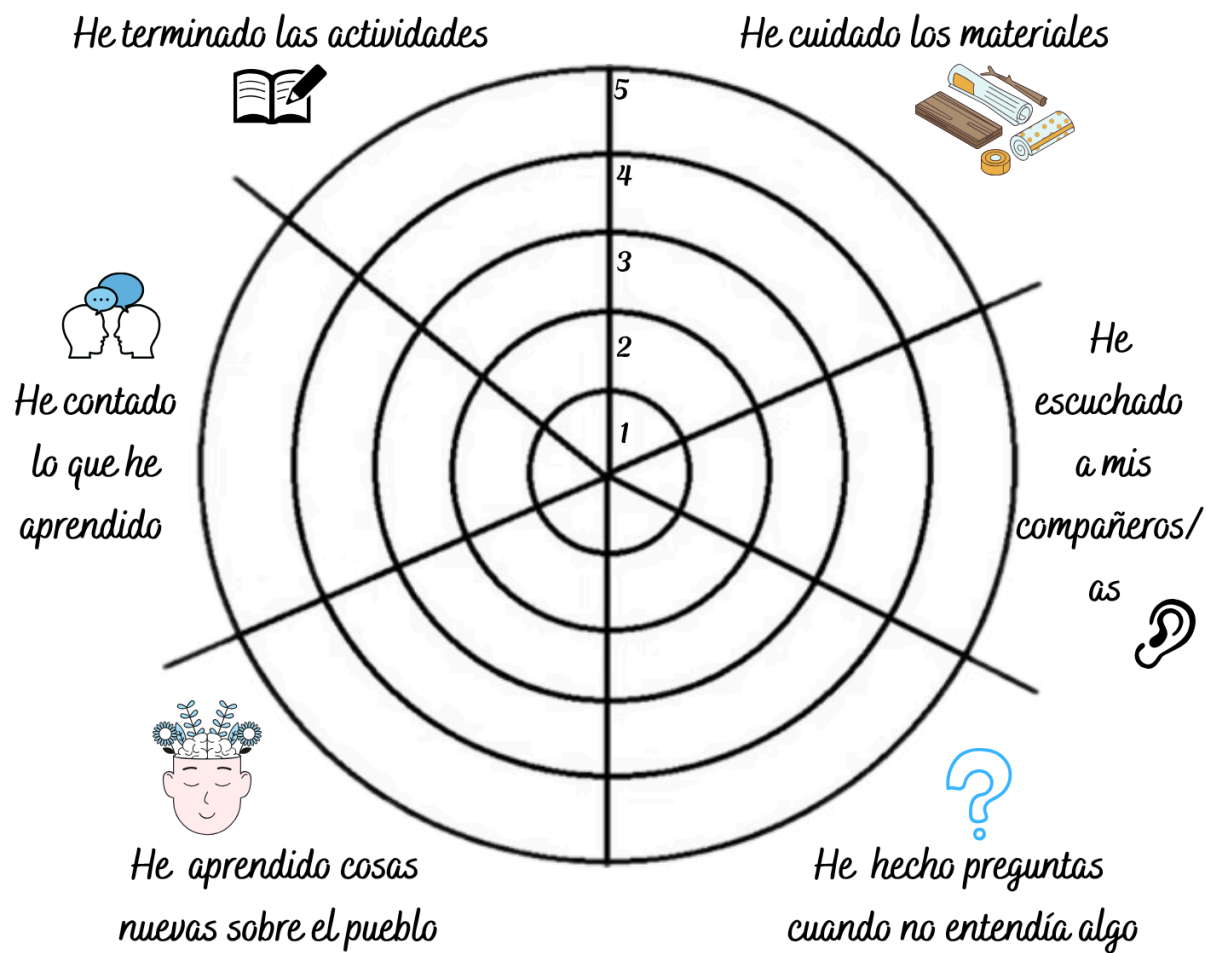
He terminado las actividades

He cuidado los materiales

5
4
3
2
1

He contado lo que he aprendido

He escuchado a mis compañeros/as

He aprendido cosas nuevas sobre el pueblo

He hecho preguntas cuando no entendía algo